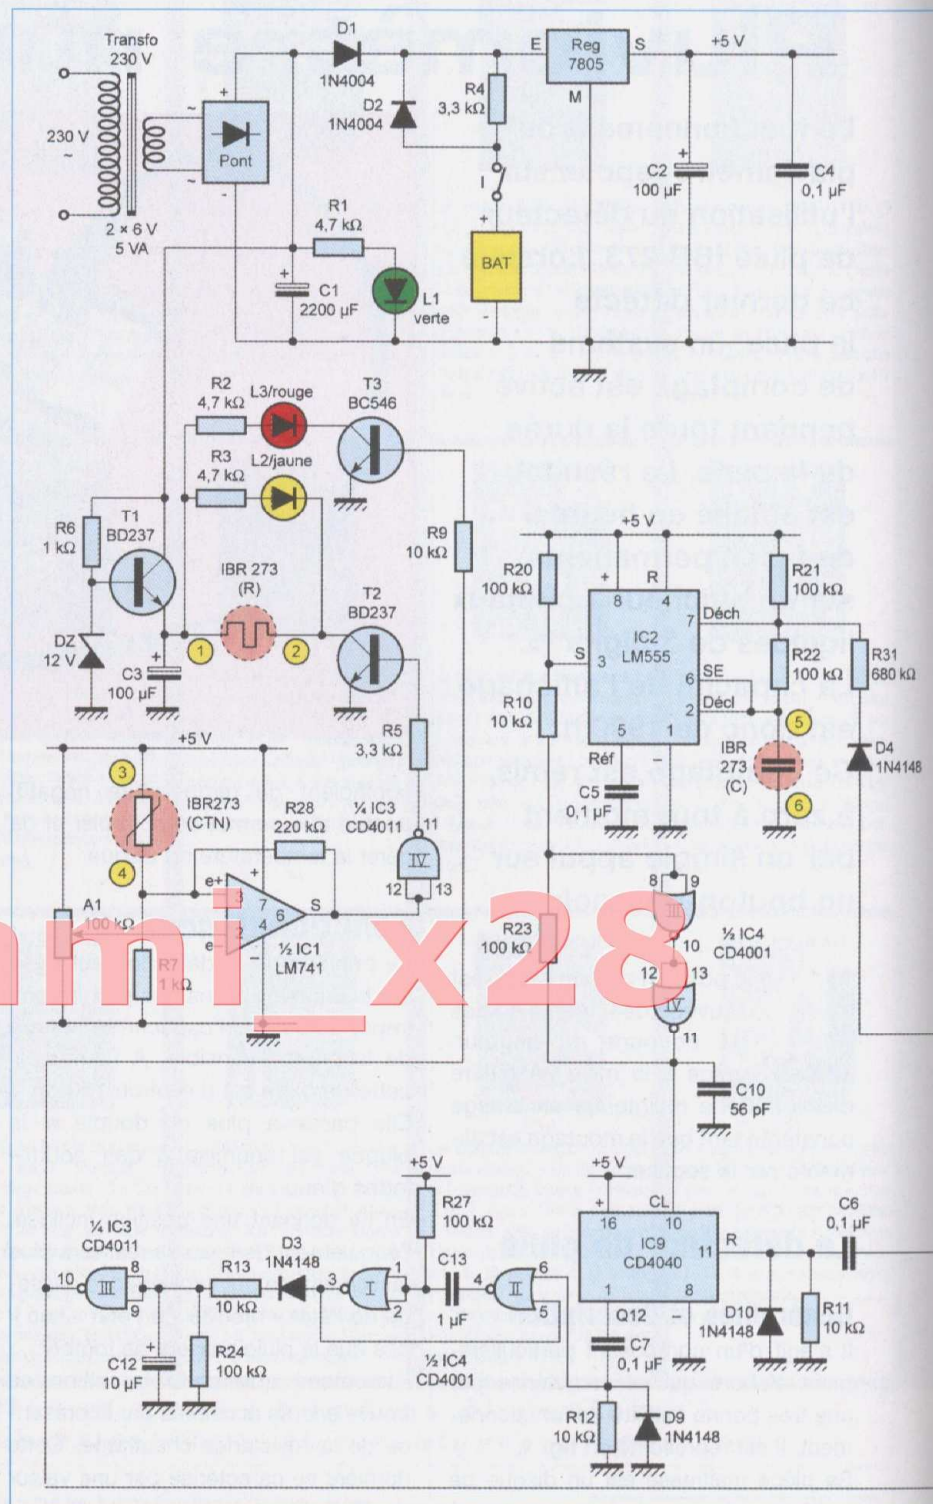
Transfo
230 V
230 V
~
~
~
2 × 6 V
5 VA
+
Pont
-
D1
1N4004
D2
1N4004
R4
3,3 kΩ
E
Reg
7805
S
M
+5 V
I
C2
100 µF
C4
0,1 µF
+
BAT
-
R1
4,7 kΩ
C1
2200 µF
L1
verte
R2
4,7 kΩ
L3/rouge
T3
BC546
R3
4,7 kΩ
L2/jaune
R6
1 kΩ
T1
BD237
IBR 273
(R)
1
2
R9
10 kΩ
T2
BD237
DZ
12 V
C3
100 µF
R5
3,3 kΩ
+5 V
R20
100 kΩ
8
4
R
R21
100 kΩ
+
7
Déch
S
3
IC2
LM555
6
SE
R22
100 kΩ
R31
680 kΩ
R10
10 kΩ
2
Décl
5
5
1
Réf
IBR
273
(C)
D4
1N4148
C5
0,1 µF
6
+5 V
3
IBR273
(CTN)
R28
220 kΩ
¼ IC3
CD4011
11
IV
12
13
4
e+
7
6
S
A1
100 kΩ
e-
2
4
R7
1 kΩ
½ IC1
LM741
8
9
III
R23
100 kΩ
10
½ IC4
CD4001
12
13
IV
11
C10
56 pF
mi_x28
+5 V
R27
100 kΩ
¼ IC3
CD4011
10
III
8
9
R13
10 kΩ
D3
1N4148
3
I
1
2
C13
1 µF
4
II
6
5
C12
10 µF
R24
100 kΩ
½ IC4
CD4001
+5 V
+
16
CL
10
IC9
CD4040
11
R
C6
0,1 µF
1
8
Q12
C7
0,1 µF
D10
1N4148
R11
10 kΩ
R12
10 kΩ
D9
1N4148